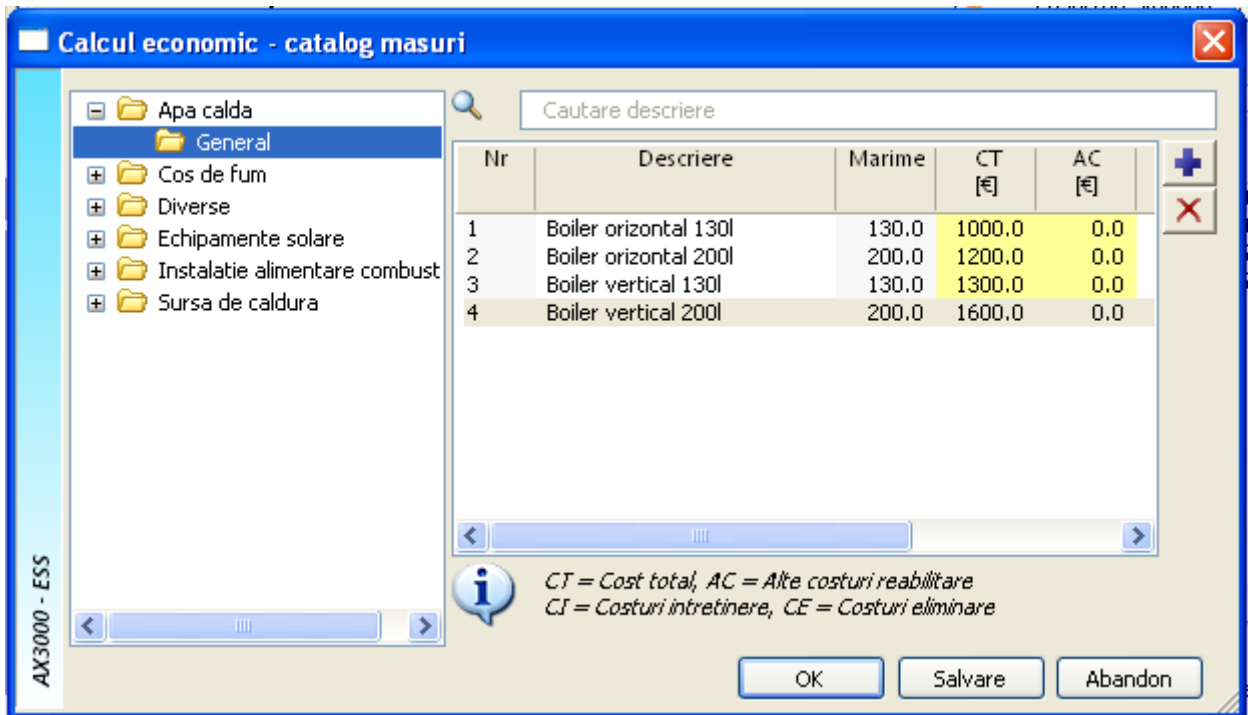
Calcul economic - catalog masuri

AX3000 - ESS

Apa calda
General
Cos de fum
Diverse
Echipamente solare
Instalatie alimentare combust
Sursa de caldura

Cautare descriere

| Nr | Descriere | Marime | CT [€] | AC [€] |
|---|---|---|---|---|
| 1 | Boiler orizontal 130l | 130.0 | 1000.0 | 0.0 |
| 2 | Boiler orizontal 200l | 200.0 | 1200.0 | 0.0 |
| 3 | Boiler vertical 130l | 130.0 | 1300.0 | 0.0 |
| 4 | Boiler vertical 200l | 200.0 | 1600.0 | 0.0 |

CT = Cost total, AC = Alte costuri reabilitare
CI = Costuri intretinere, CE = Costuri eliminare

OK
Salvare
Abandon